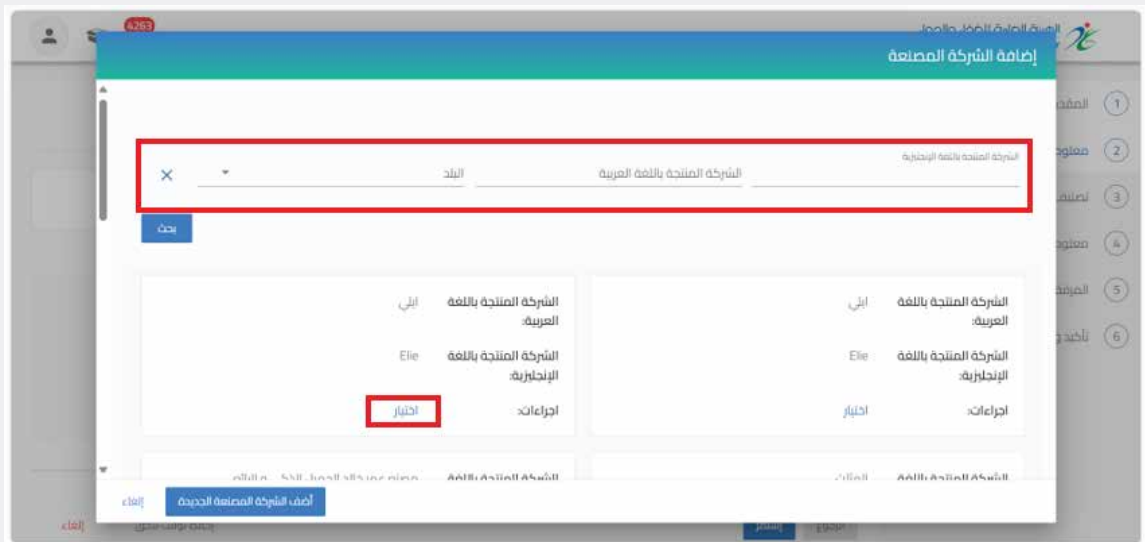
4263
الهيئة العامة للغذاء والدواء
إضافة الشركة المصنعة
المقد (1)
معلو (2)
تصني (3)
معلو (4)
المرفق (5)
تأكيد (6)
الشركة المنتجة باللغة الإنجليزية
الشركة المنتجة باللغة العربية
البلد
×
بحث
الشركة المنتجة باللغة العربية: ايلي
الشركة المنتجة باللغة الإنجليزية: Elie
اجراءات: اختيار
الشركة المنتجة باللغة العربية: ايلي
الشركة المنتجة باللغة الإنجليزية: Elie
اجراءات: اختيار
الشركة المنتجة باللغة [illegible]
الشركة المنتجة باللغة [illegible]
أضف الشركة المصنعة الجديدة
إلغاء
إلغاء